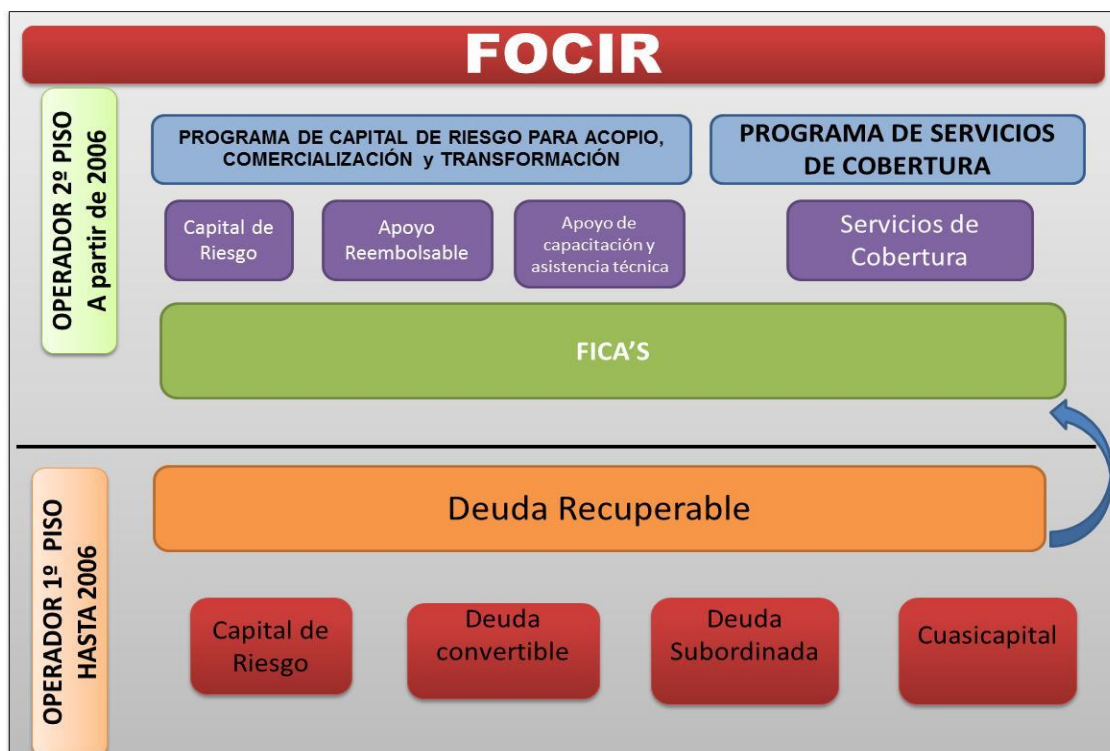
FOCIR

OPERADOR 2º PISO
A partir de 2006

PROGRAMA DE CAPITAL DE RIESGO PARA ACOPIO, COMERCIALIZACIÓN y TRANSFORMACIÓN

PROGRAMA DE SERVICIOS DE COBERTURA

Capital de Riesgo

Apoyo Reembolsable

Apoyo de capacitación y asistencia técnica

Servicios de Cobertura

FICA'S

OPERADOR 1º PISO
HASTA 2006

Deuda Recuperable

Capital de Riesgo

Deuda convertible

Deuda Subordinada

Cuasicapital